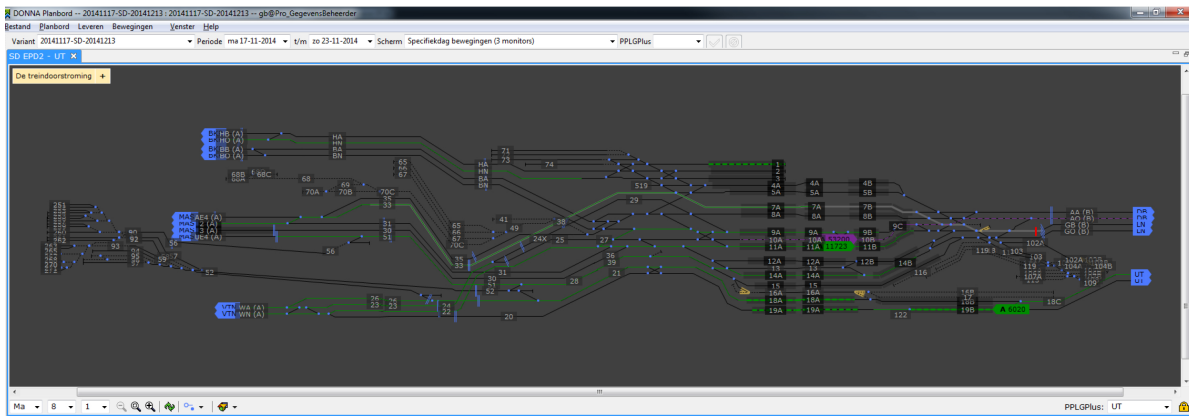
DONNA Planbord -- 20141117-SD-20141213 : 20141117-SD-20141213 -- gb@Pro_GegevensBeheerder

Bestand Planbord Leveren Bewegingen Venster Help

Variant 20141117-SD-20141213 Periode ma 17-11-2014 t/m zo 23-11-2014 Scherm Specifiekdag bewegingen (3 monitors) PPLGPlus

SD EPD2 - UT ×

De treindoorstroming +

HB (A)
HO (A)
BB (A)
BO (A)
HA
HN
BA
BN
71
73
74
65
66
67
68B
68C
68
69
70A
70B
70C
HA
HN
BA
BN
1
2
3
4A
5A
4A
5A
4B
5B
519
29
35
33
7A
8A
7A
8A
7B
8B
41
49
38
24X
25
9C
AA (B)
AO (B)
GB (B)
GO (B)
OB
OA
LN
LN
AE4 (A)
3 (A)
AE4 (A)
31
30
51
65
66
67
70C
27
9A
10A
11A
9A
10A
11A
11723
9B
10B
11B
102A
90
92
93
56
56
59
7
52
35
33
30
31
52
36
39
21
28
12A
13
14A
12A
13
14A
12B
14B
116
103
119
102A
104A
104B
109
UT
UT
15
16A
18A
19A
15
16A
18A
19A
16B
17
19B
A 6020
18C
122
WA (A)
WN (A)
VTN
VTN
26
23
25
23
24
22
20

Ma 8 1

PPLGPlus: UT